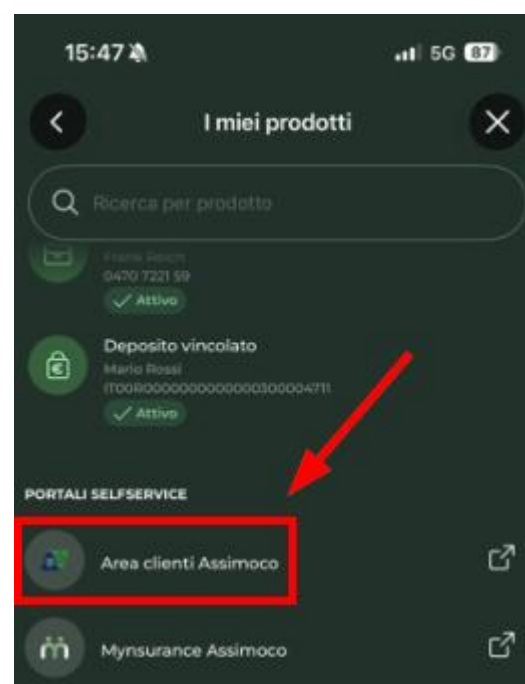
15:47

5G 87

I miei prodotti

Ricerca per prodotto

Frank Reich
0470 7221 59
Attivo

Deposito vincolato
Mario Rossi
IT00R0000000000000300004711
Attivo

PORTALI SELFSERVICE

Area clienti Assimoco

Mynsurance Assimoco